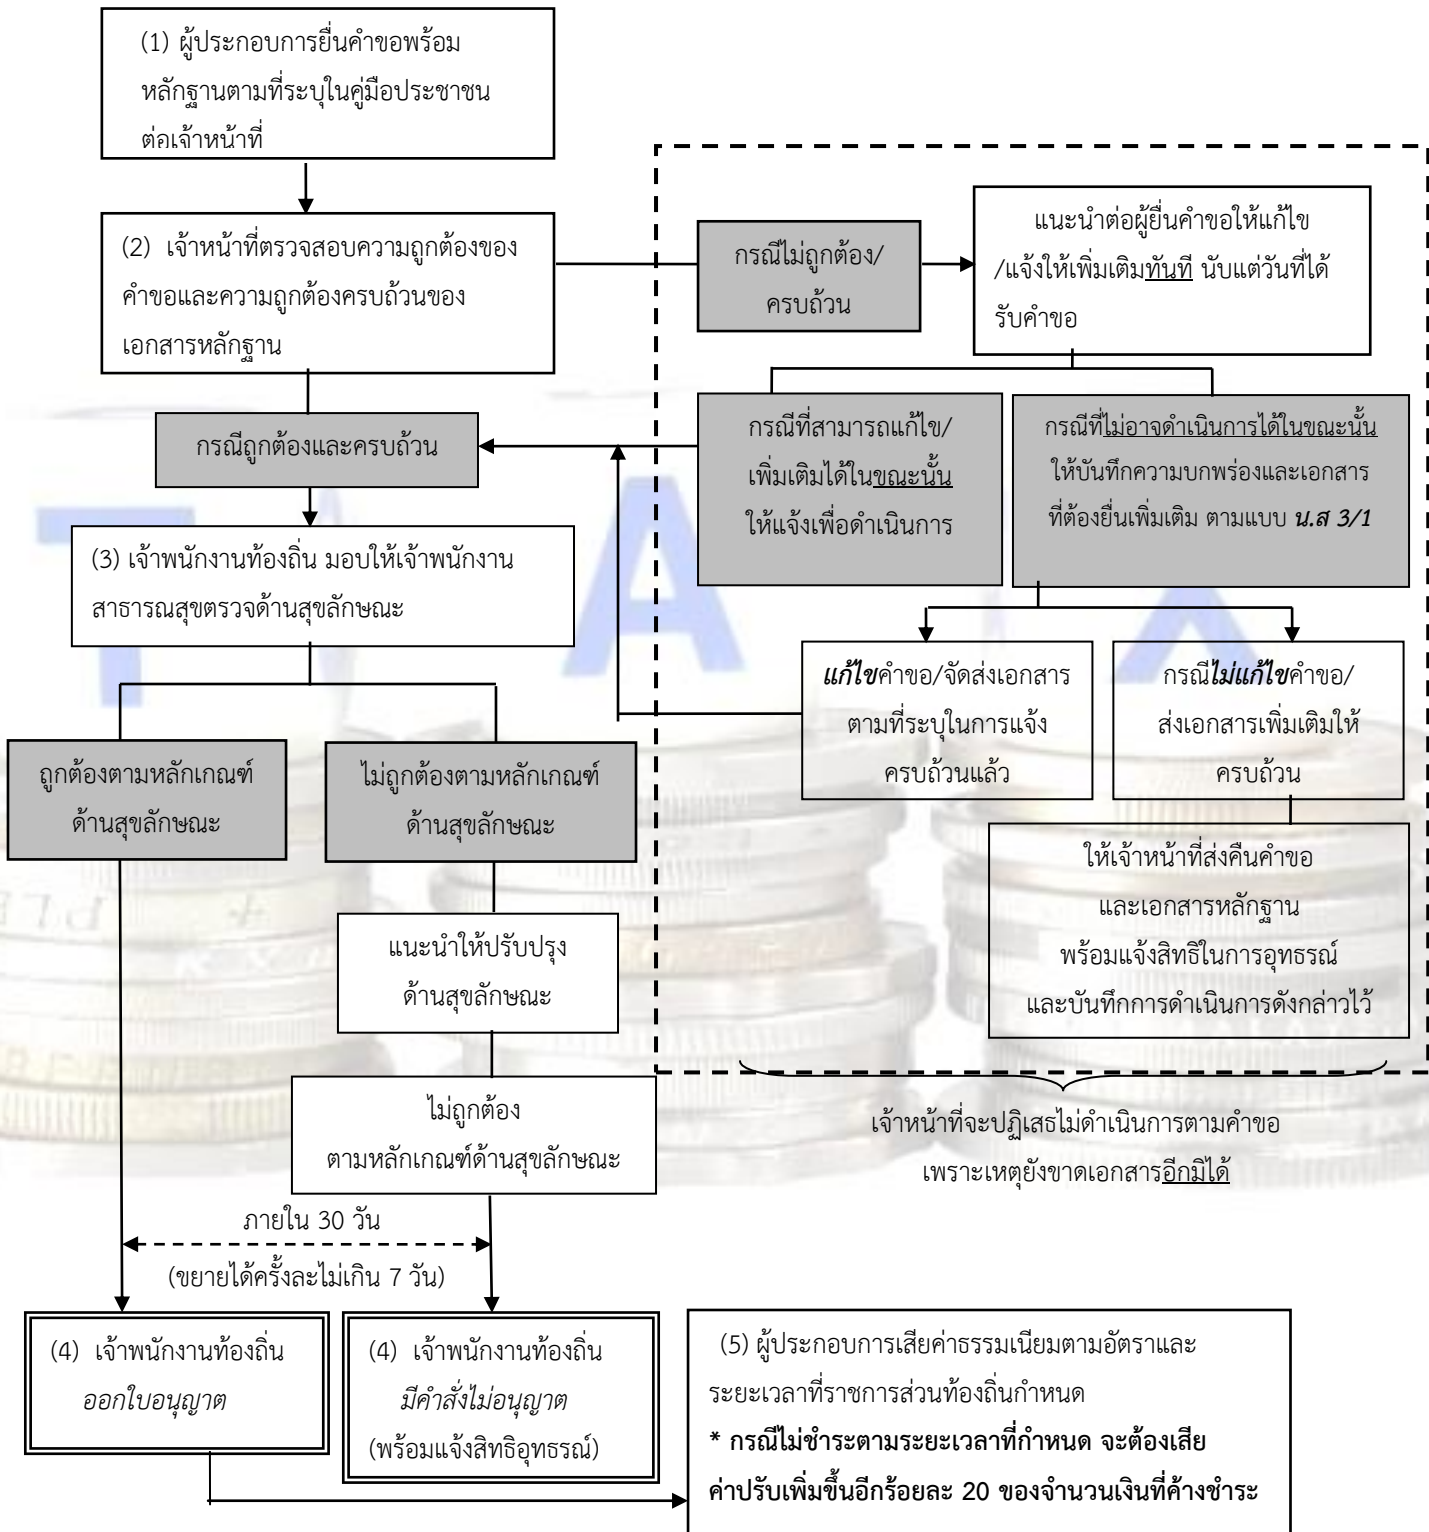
(1) ผู้ประกอบการยื่นคำขอพร้อมหลักฐานตามที่ระบุในคู่มือประชาชนต่อเจ้าหน้าที่

(2) เจ้าหน้าที่ตรวจสอบความถูกต้องของคำขอและความถูกต้องครบถ้วนของเอกสารหลักฐาน

กรณีไม่ถูกต้อง/ครบถ้วน

แนะนำต่อผู้ยื่นคำขอให้แก้ไข/แจ้งให้เพิ่มเติมทันที นับแต่วันที่ได้รับคำขอ

กรณีที่สามารถแก้ไข/เพิ่มเติมได้ในขณะนั้น ให้แจ้งเพื่อดำเนินการ

กรณีที่ไม่อาจดำเนินการได้ในขณะนั้น ให้บันทึกความบกพร่องและเอกสารที่ต้องยื่นเพิ่มเติม ตามแบบ น.ส 3/1

กรณีถูกต้องและครบถ้วน

(3) เจ้าพนักงานท้องถิ่น มอบให้เจ้าพนักงานสาธารณสุขตรวจด้านสุขลักษณะ

แก้ไขคำขอ/จัดส่งเอกสารตามที่ระบุในการแจ้งครบถ้วนแล้ว

กรณีไม่แก้ไขคำขอ/ส่งเอกสารเพิ่มเติมให้ครบถ้วน

ถูกต้องตามหลักเกณฑ์ด้านสุขลักษณะ

ไม่ถูกต้องตามหลักเกณฑ์ด้านสุขลักษณะ

ให้เจ้าหน้าที่ส่งคืนคำขอและเอกสารหลักฐาน พร้อมแจ้งสิทธิในการอุทธรณ์ และบันทึกการดำเนินการดังกล่าวไว้

แนะนำให้ปรับปรุงด้านสุขลักษณะ

ไม่ถูกต้องตามหลักเกณฑ์ด้านสุขลักษณะ

เจ้าหน้าที่จะปฏิเสธไม่ดำเนินการตามคำขอเพราะเหตุยังขาดเอกสารอีกมิได้

ภายใน 30 วัน
(ขยายได้ครั้งละไม่เกิน 7 วัน)

(4) เจ้าพนักงานท้องถิ่น ออกใบอนุญาต

(4) เจ้าพนักงานท้องถิ่น มีคำสั่งไม่อนุญาต (พร้อมแจ้งสิทธิอุทธรณ์)

(5) ผู้ประกอบการเสียค่าธรรมเนียมตามอัตราและระยะเวลาที่ราชการส่วนท้องถิ่นกำหนด
* กรณีไม่ชำระตามระยะเวลาที่กำหนด จะต้องเสียค่าปรับเพิ่มขึ้นอีกร้อยละ 20 ของจำนวนเงินที่ค้างชำระ